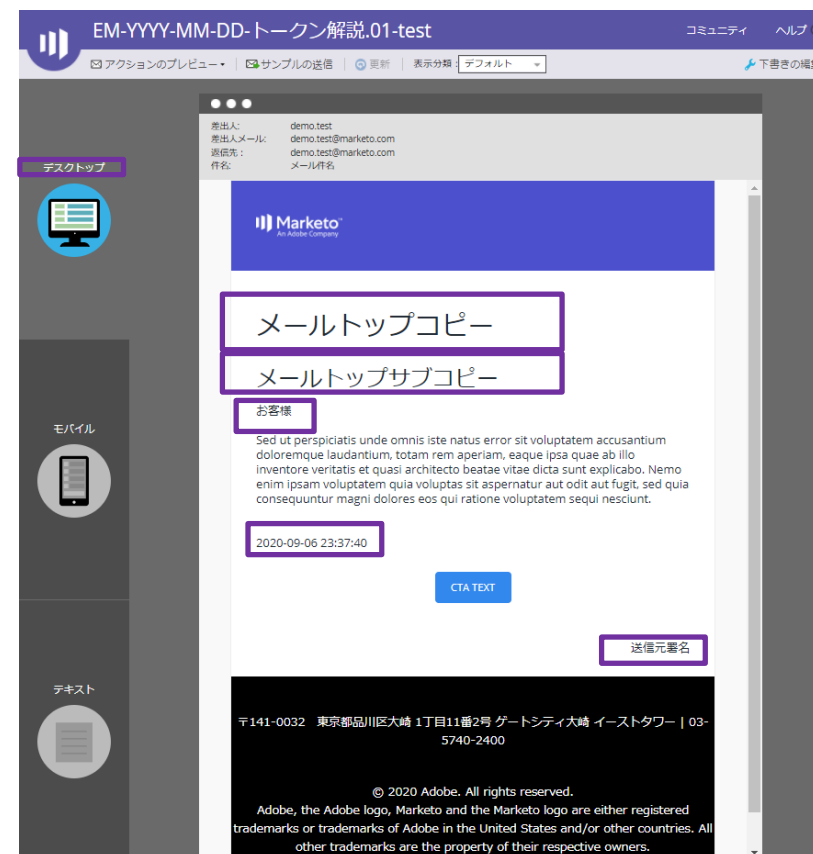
EM-YYYY-MM-DD-トークン解説.01-test

コミュニティ　ヘルプ

アクションのプレビュー　サンプルの送信　更新　表示分類：デフォルト　下書きの編

デスクトップ

モバイル

テキスト

差出人:　demo.test
差出人メール:　demo.test@marketo.com
送信先:　demo.test@marketo.com
件名:　メール件名

Marketo
An Adobe Company

メールトップコピー

メールトップサブコピー

お客様

Sed ut perspiciatis unde omnis iste natus error sit voluptatem accusantium doloremque laudantium, totam rem aperiam, eaque ipsa quae ab illo inventore veritatis et quasi architecto beatae vitae dicta sunt explicabo. Nemo enim ipsam voluptatem quia voluptas sit aspernatur aut odit aut fugit, sed quia consequuntur magni dolores eos qui ratione voluptatem sequi nesciunt.

2020-09-06 23:37:40

CTA TEXT

送信元署名

〒141-0032　東京都品川区大崎 1丁目11番2号 ゲートシティ大崎 イーストタワー | 03-5740-2400

© 2020 Adobe. All rights reserved.
Adobe, the Adobe logo, Marketo and the Marketo logo are either registered trademarks or trademarks of Adobe in the United States and/or other countries. All other trademarks are the property of their respective owners.